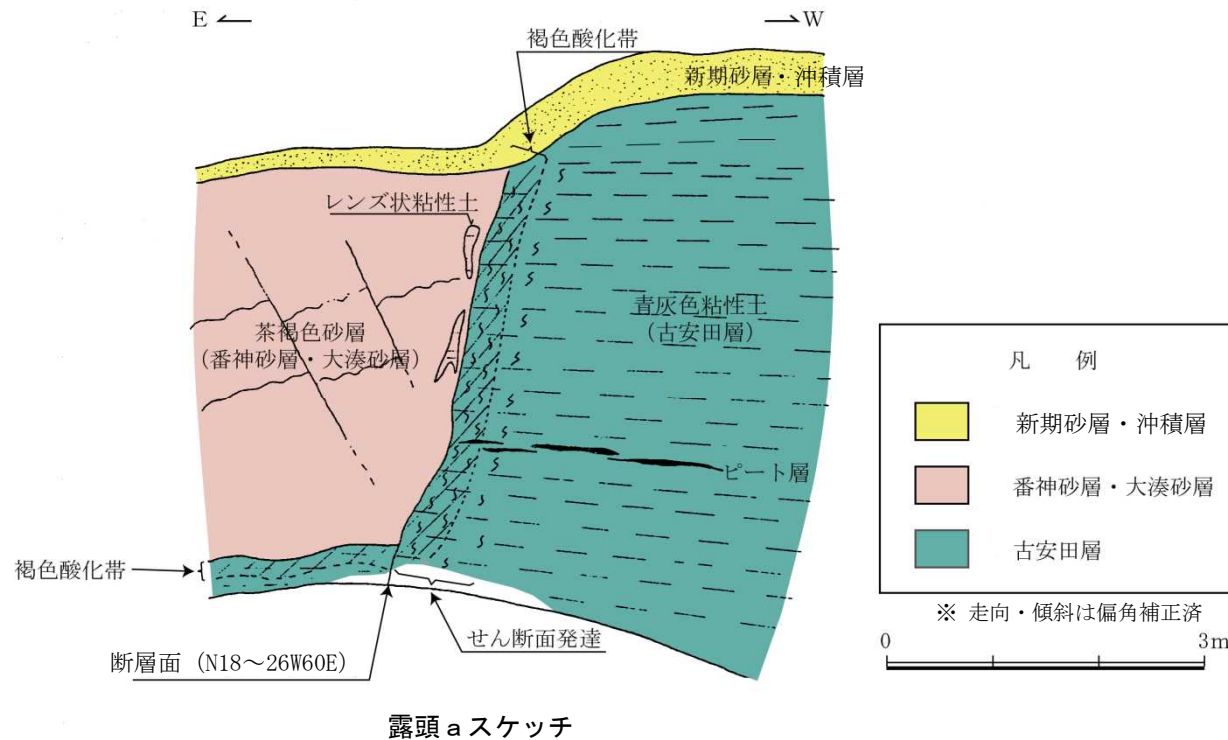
E

W

褐色酸化帯

新期砂層・沖積層

レンズ状粘性土

茶褐色砂層
（番神砂層・大湊砂層）

青灰色粘性土
（古安田層）

ピート層

褐色酸化帯

断層面（N18～26W60E）

せん断面発達

| 凡　　例 |
|---|
| 新期砂層・沖積層 |
| 番神砂層・大湊砂層 |
| 古安田層 |

※ 走向・傾斜は偏角補正済

0

3m

露頭ａスケッチ